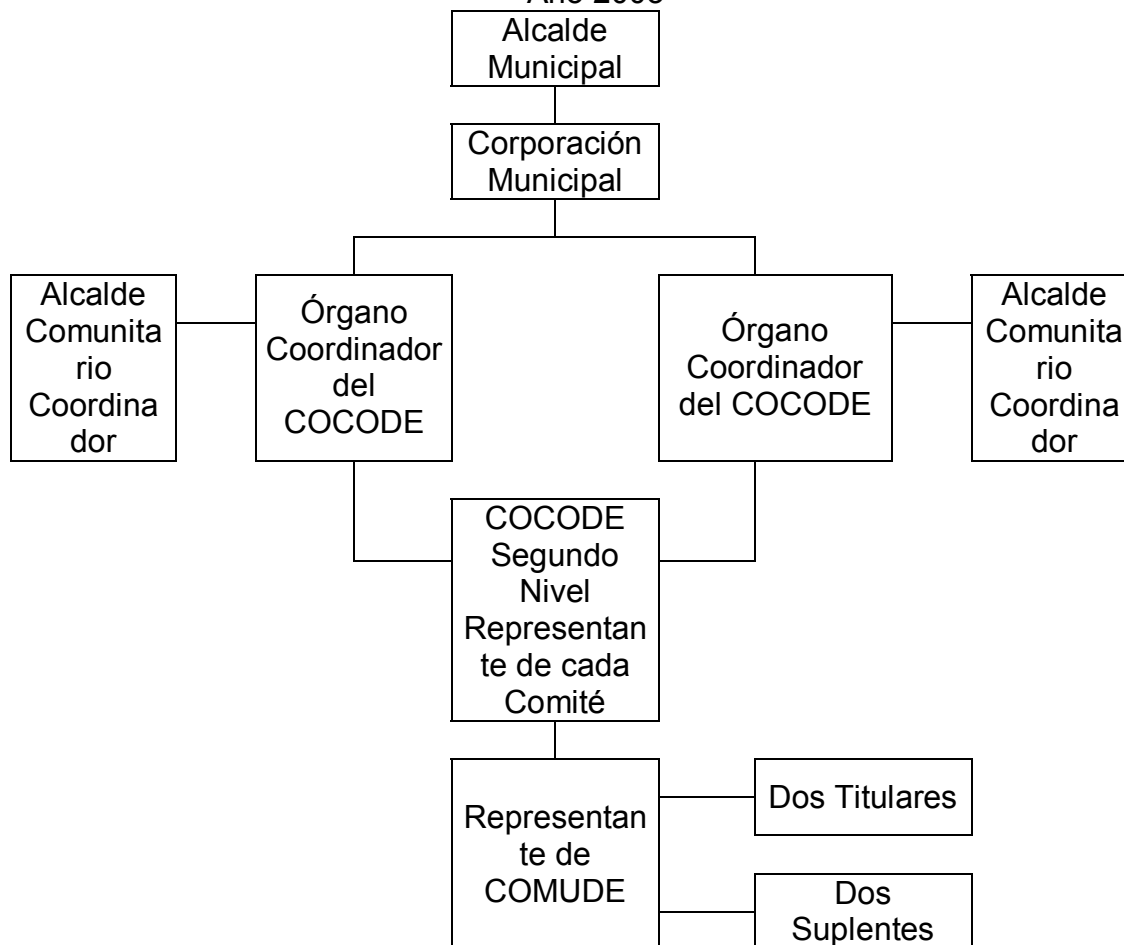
Año 2005

Alcalde Municipal

Corporación Municipal

Alcalde Comunitario Coordinador

Órgano Coordinador del COCODE

Órgano Coordinador del COCODE

Alcalde Comunitario Coordinador

COCODE Segundo Nivel Representante de cada Comité

Representante de COMUDE

Dos Titulares

Dos Suplentes